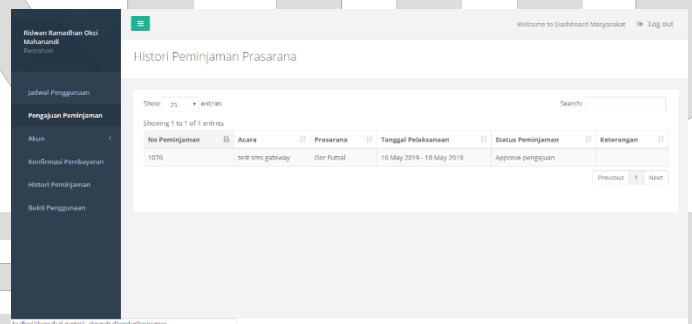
Ridwan Ramadhan Okci Mahanandi
Pemohon

Jadwal Penggunaan
Pengajuan Peminjaman
Akun
Konfirmasi Pembayaran
Histori Peminjaman
Bukti Penggunaan

Welcome to Dashboard Masyarakat
Log out

Histori Peminjaman Prasarana

Show 25 entries
Search:

| No Peminjaman | Acara | Prasarana | Tanggal Pelaksanaan | Status Peminjaman | Keterangan |
|---|---|---|---|---|---|
| 1076 | test sms gateway | Gor Futsal | 16 May 2019 - 18 May 2019 | Approve pengajuan | |

Showing 1 to 1 of 1 entries
Previous 1 Next

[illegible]